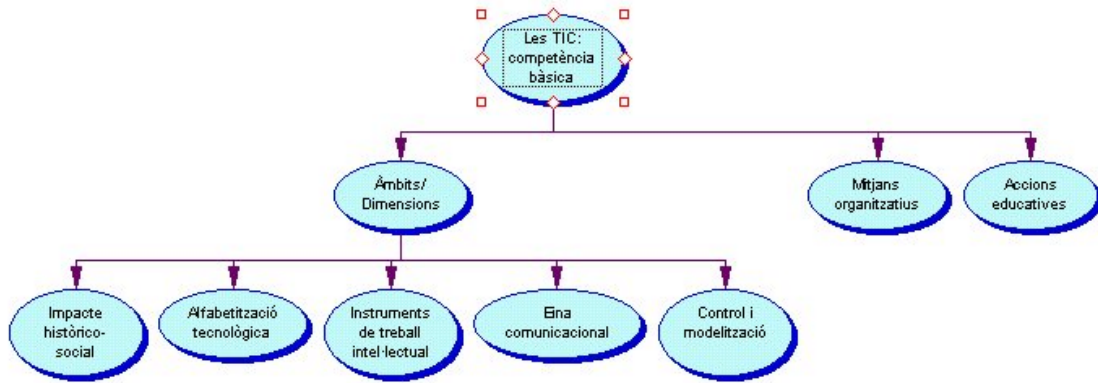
Les TIC: competència bàsica

Àmbits/ Dimensions

Mitjans organitzatius

Accions educatives

Impacte històrico-social

Alfabetització tecnològica

Instruments de treball intel·lectual

Eina comunicacional

Control i modelització